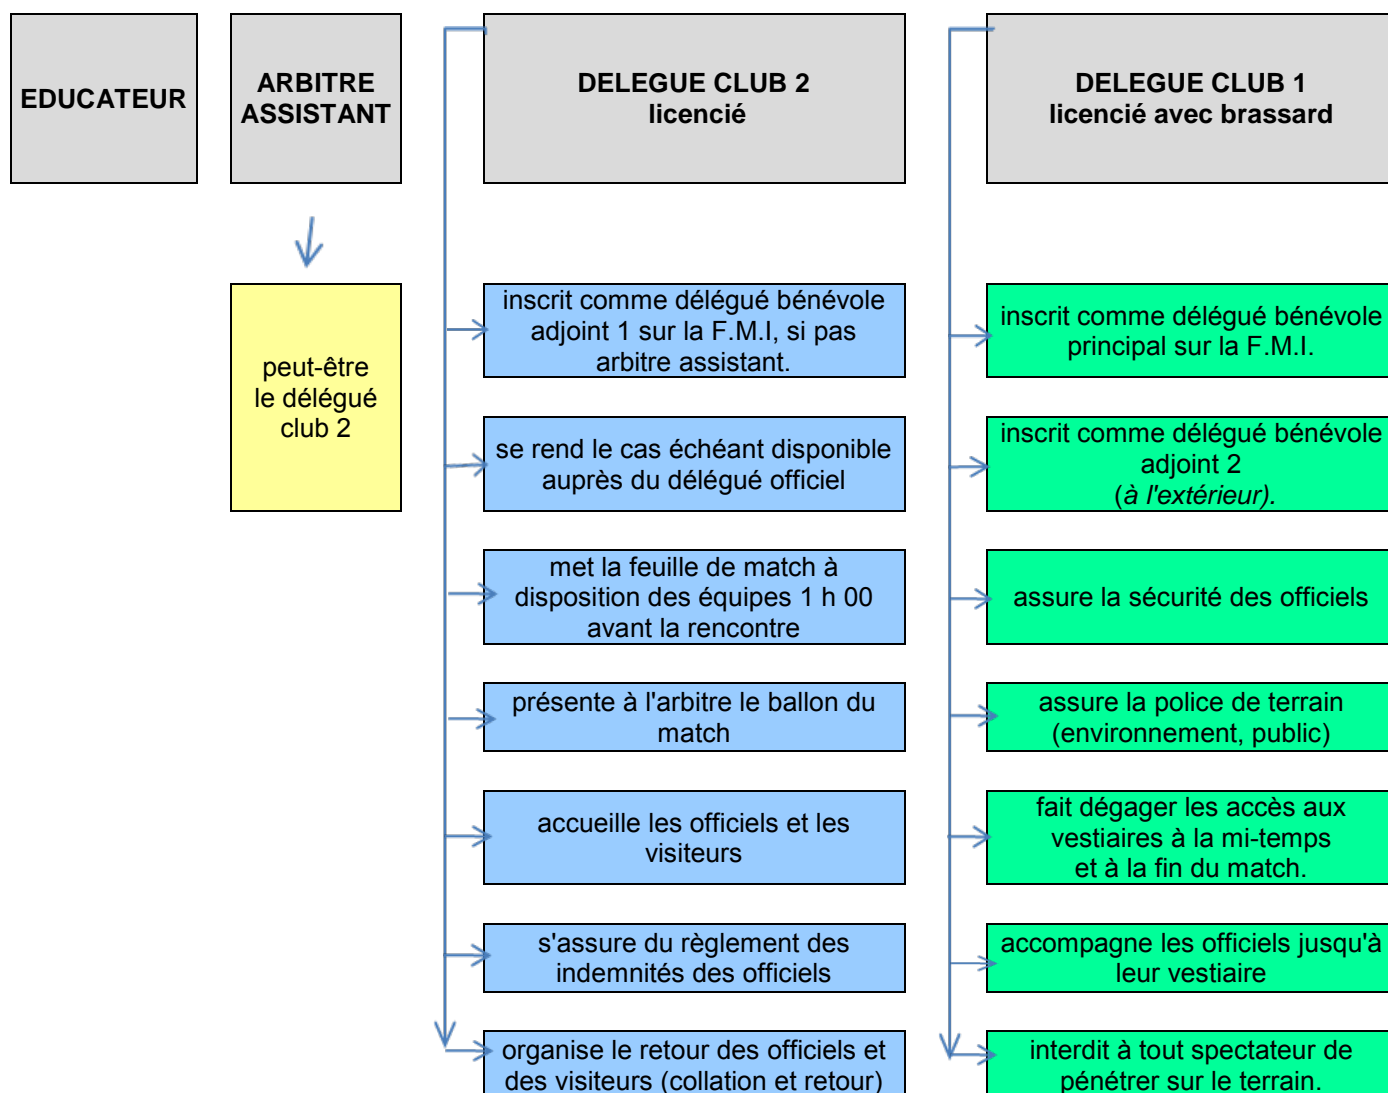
EDUCATEUR

ARBITRE ASSISTANT

peut-être le délégué club 2

DELEGUE CLUB 2
licencié

inscrit comme délégué bénévole adjoint 1 sur la F.M.I, si pas arbitre assistant.

se rend le cas échéant disponible auprès du délégué officiel

met la feuille de match à disposition des équipes 1 h 00 avant la rencontre

présente à l'arbitre le ballon du match

accueille les officiels et les visiteurs

s'assure du règlement des indemnités des officiels

organise le retour des officiels et des visiteurs (collation et retour)

DELEGUE CLUB 1
licencié avec brassard

inscrit comme délégué bénévole principal sur la F.M.I.

inscrit comme délégué bénévole adjoint 2
(*à l'extérieur*).

assure la sécurité des officiels

assure la police de terrain (environnement, public)

fait dégager les accès aux vestiaires à la mi-temps et à la fin du match.

accompagne les officiels jusqu'à leur vestiaire

interdit à tout spectateur de pénétrer sur le terrain.